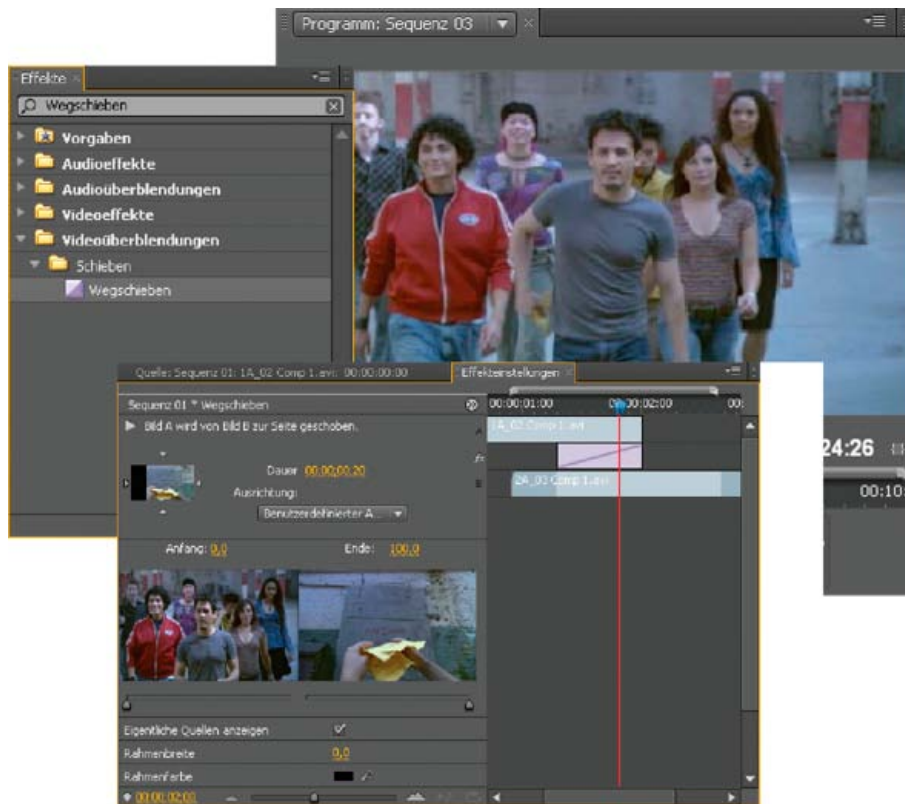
Programm: Sequenz 03

Effekte ×

Wegschieben

Vorgaben

Audioeffekte

Audioüberblendungen

Videoeffekte

Videoüberblendungen

Schieben

Wegschieben

Quelle: Sequenz 01: 1A_02 Comp 1.avi: 00:00:00:00

Effekteinstellungen ×

Sequenz 01 * Wegschieben

Bild A wird von Bild B zur Seite geschoben.

Dauer 00;00;00;20

Ausrichtung:

Benutzerdefinierter A...

Anfang: 0,0

Ende: 100,0

00:00:01:00

00:00:02:00

1A_02 Comp 1.avi

2A_03 Comp 1.avi

Eigentliche Quellen anzeigen

Rahmenbreite 0,0

Rahmenfarbe

00:00:02:00

24:26

00:10